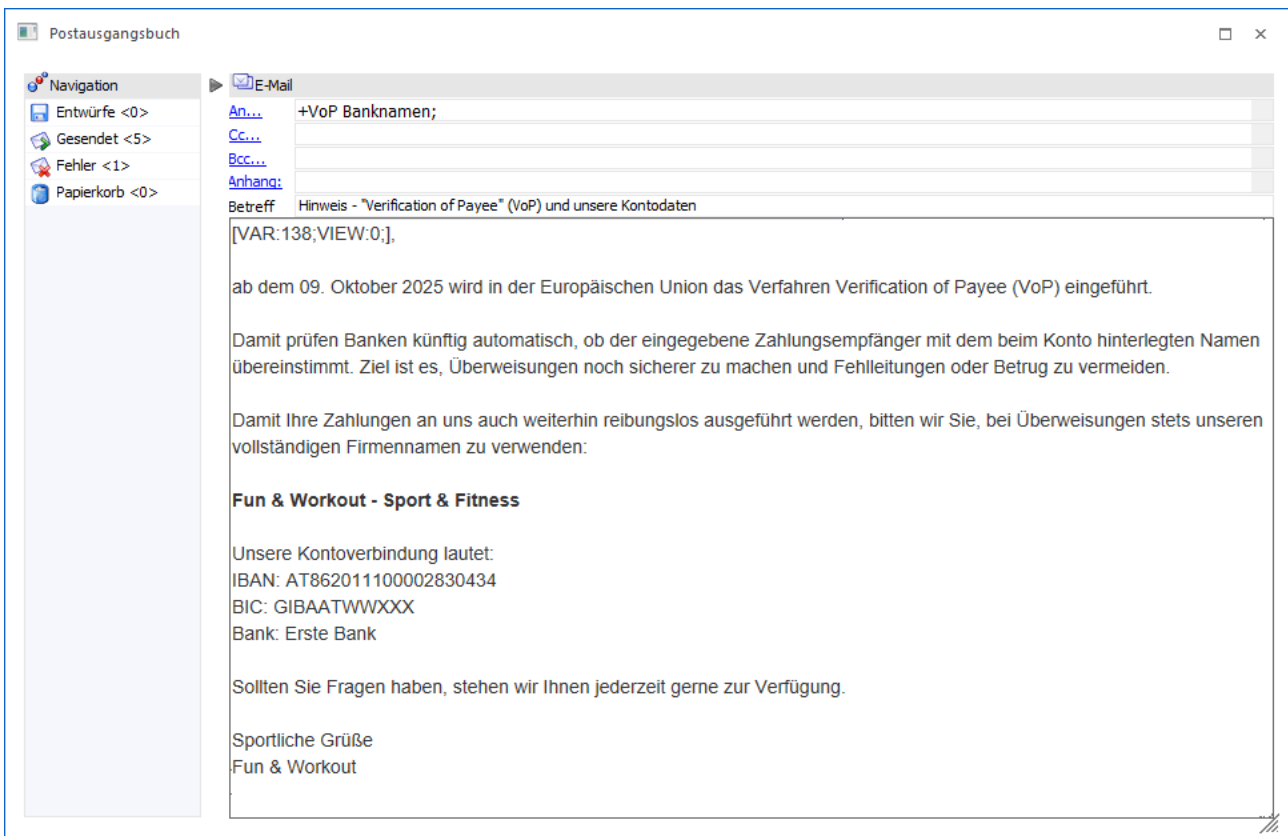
Postausgangsbuch

Navigation
Entwürfe <0>
Gesendet <5>
Fehler <1>
Papierkorb <0>

E-Mail
An... +VoP Banknamen;
Cc...
Bcc...
Anhang:
Betreff Hinweis - "Verification of Payee" (VoP) und unsere Kontodaten

[VAR:138;VIEW:0;],

ab dem 09. Oktober 2025 wird in der Europäischen Union das Verfahren Verification of Payee (VoP) eingeführt.

Damit prüfen Banken künftig automatisch, ob der eingegebene Zahlungsempfänger mit dem beim Konto hinterlegten Namen übereinstimmt. Ziel ist es, Überweisungen noch sicherer zu machen und Fehlleitungen oder Betrug zu vermeiden.

Damit Ihre Zahlungen an uns auch weiterhin reibungslos ausgeführt werden, bitten wir Sie, bei Überweisungen stets unseren vollständigen Firmennamen zu verwenden:

**Fun & Workout - Sport & Fitness**

Unsere Kontoverbindung lautet:
IBAN: AT862011100002830434
BIC: GIBAATWWXXX
Bank: Erste Bank

Sollten Sie Fragen haben, stehen wir Ihnen jederzeit gerne zur Verfügung.

Sportliche Grüße
Fun & Workout